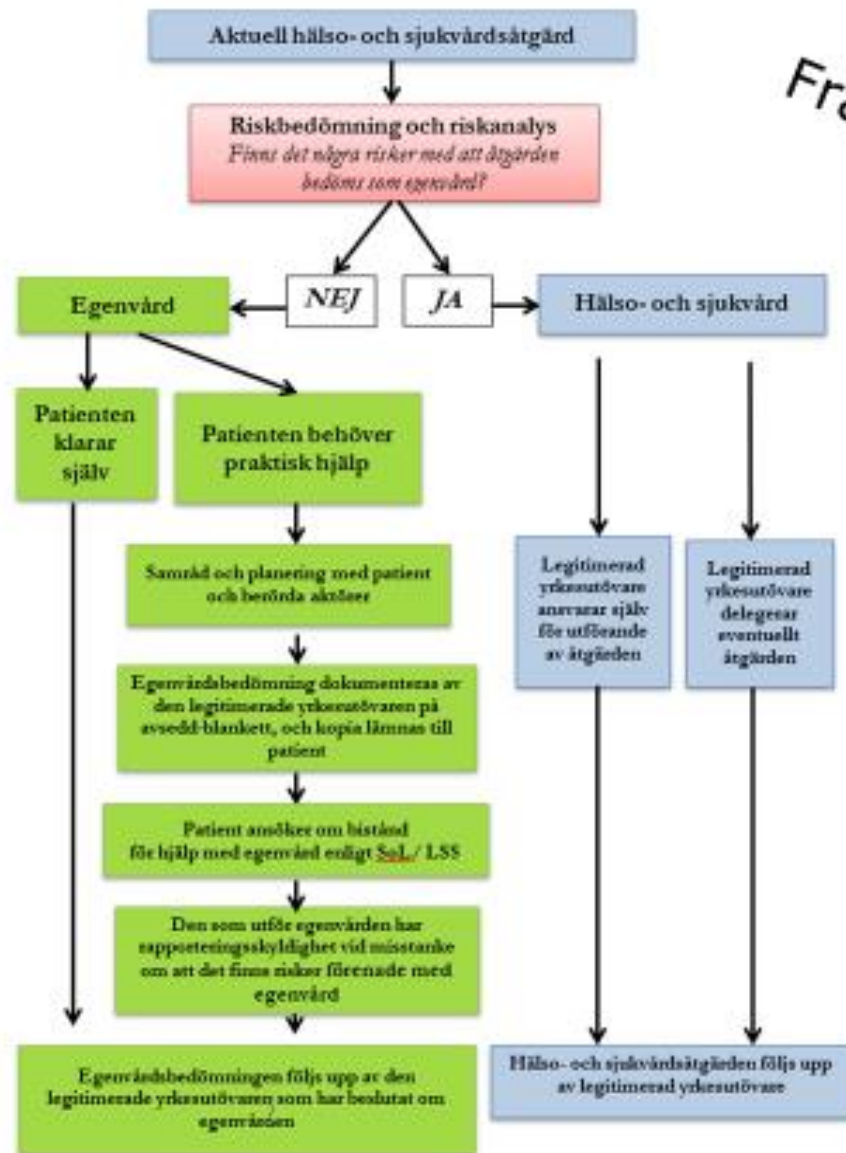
Aktuell hälso- och sjukvårdsåtgärd

Fr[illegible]

Riskbedömning och riskanalys
Finns det några risker med att åtgärden bedöms som egenvård?

NEJ

JA

Egenvård

Hälso- och sjukvård

Patienten klarar själv

Patienten behöver praktisk hjälp

Samråd och planering med patient och berörda aktörer

Egenvårdsbedömning dokumenteras av den legitimerade yrkesutövaren på avsedd-blankett, och kopia lämnas till patient

Patient ansöker om bistånd för hjälp med egenvård enligt SoL / LSS

Den som utför egenvården har rapporteringsskyldighet vid misstanke om att det finns risker förenade med egenvård

Egenvårdsbedömningen följs upp av den legitimerade yrkesutövaren som har bedömt om egenvården

Legitimerad yrkesutövare ansvarar själv för utförande av åtgärden

Legitimerad yrkesutövare delegerar eventuellt åtgärden

Hälso- och sjukvårdsåtgärden följs upp av legitimerad yrkesutövare